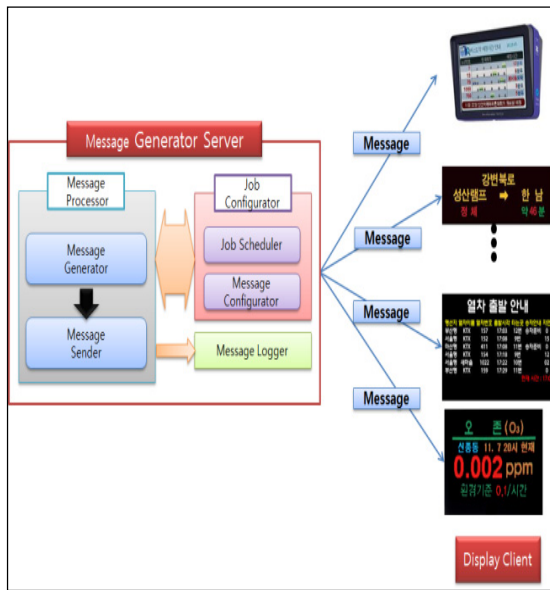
Message Generator Server

Message Processor

Message Generator

Message Sender

Job Configurator

Job Scheduler

Message Configurator

Message Logger

Message

Message

Message

Message

강변북로
성산램프 → 한 남
정 체 약 40 분

열차 출발 안내

오 존 (O₃)
신흥동 11. 7 20시 현재
0.002 ppm
환경기준 0.1/시간

Display Client